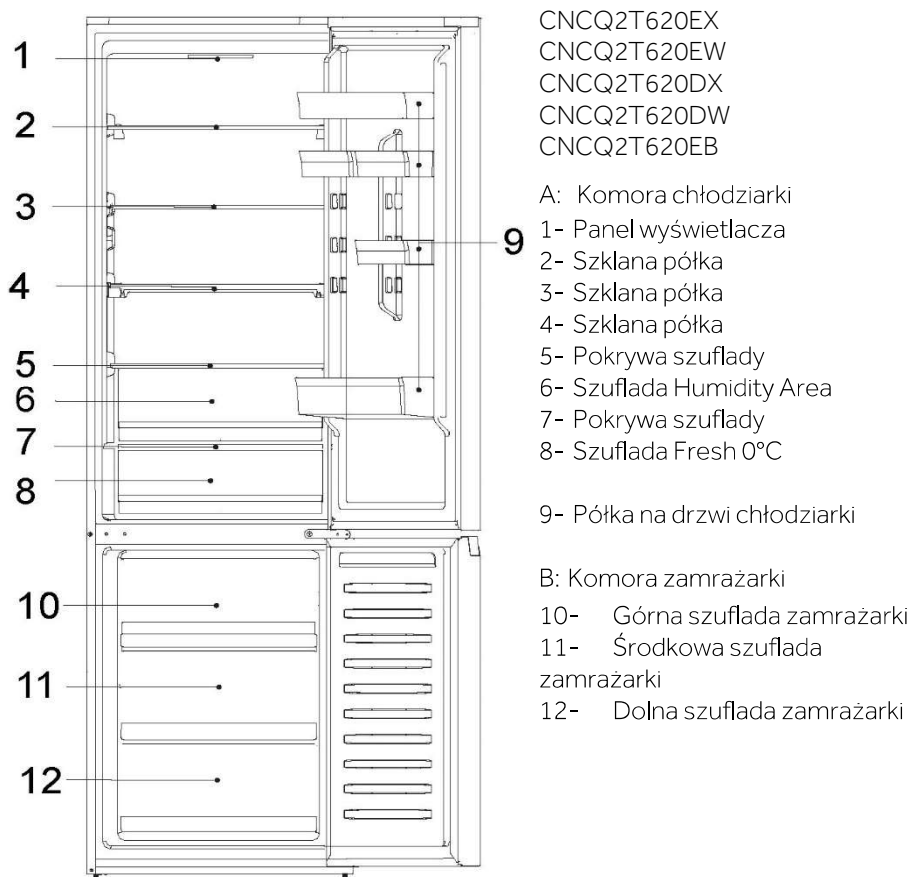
1
2
3
4
5
6
7
8
9
10
11
12

CNCQ2T620EX
CNCQ2T620EW
CNCQ2T620DX
CNCQ2T620DW
CNCQ2T620EB

A: Komora chłodziarki
1- Panel wyświetlacza
2- Szklana półka
3- Szklana półka
4- Szklana półka
5- Pokrywa szuflady
6- Szuflada Humidity Area
7- Pokrywa szuflady
8- Szuflada Fresh 0°C

9- Półka na drzwi chłodziarki

B: Komora zamrażarki
10- Górna szuflada zamrażarki
11- Środkowa szuflada zamrażarki
12- Dolna szuflada zamrażarki